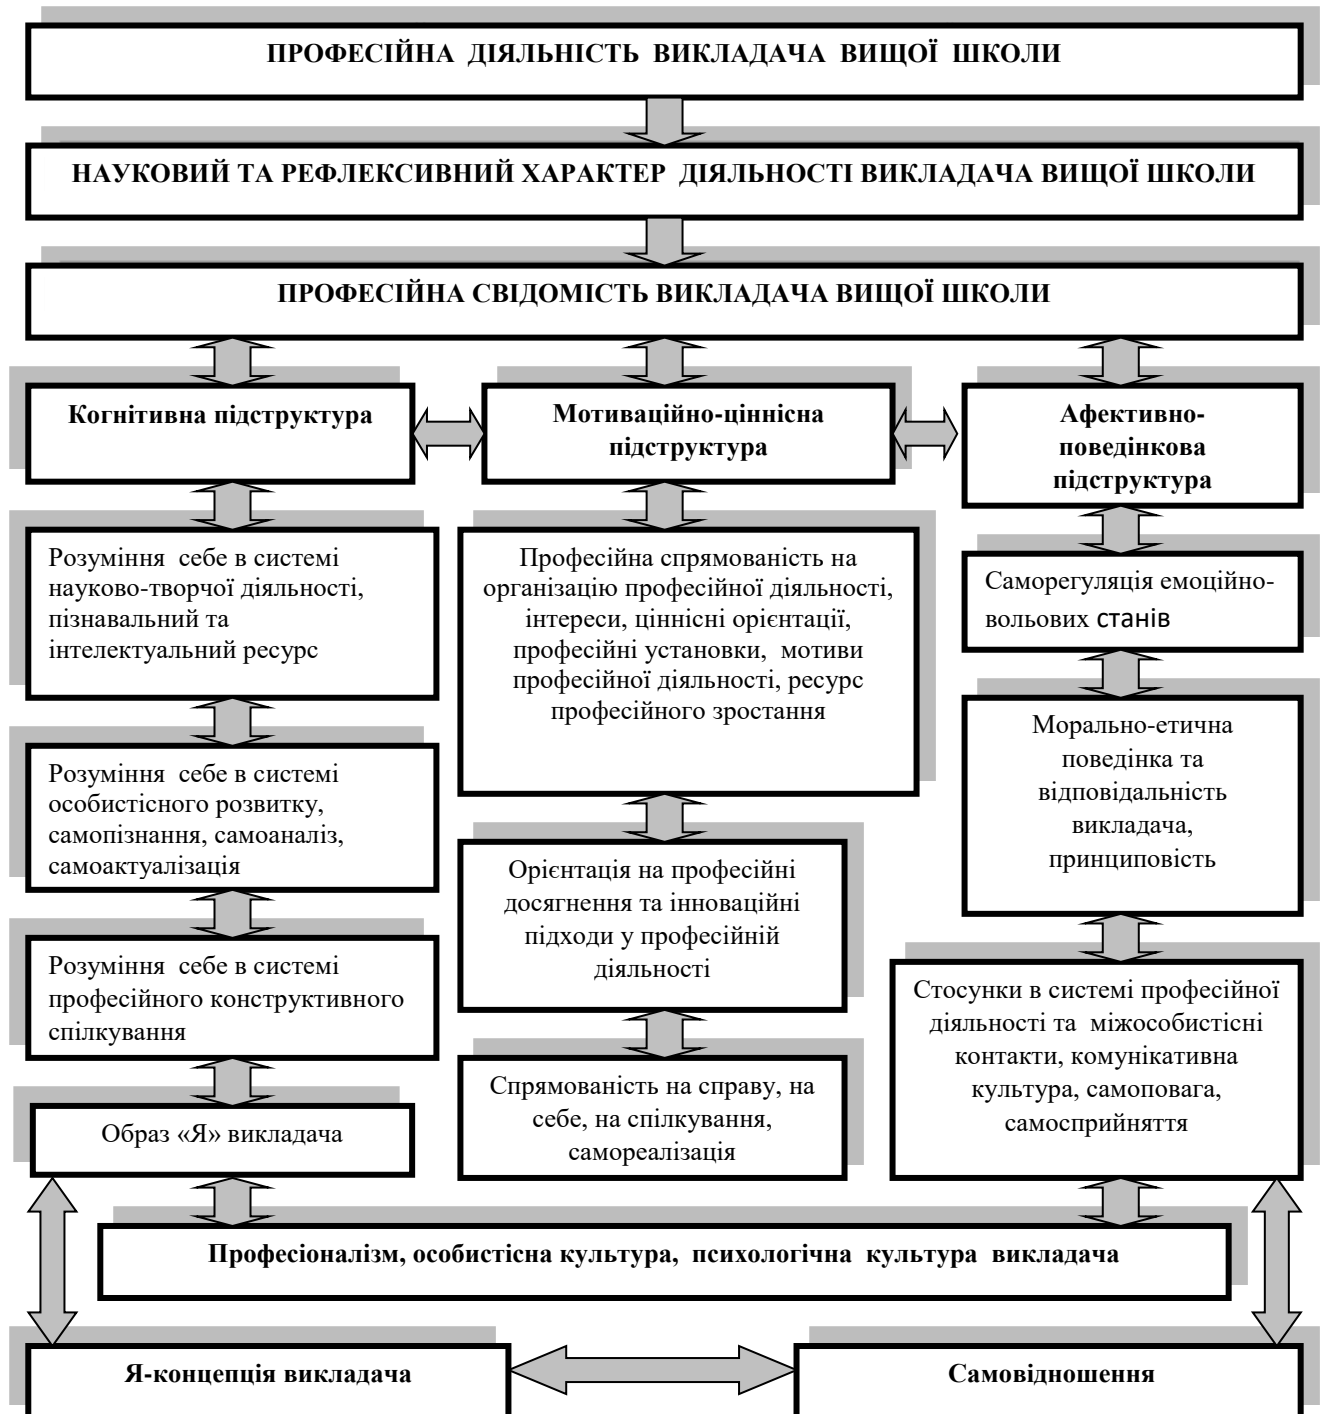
ПРОФЕСІЙНА ДІЯЛЬНІСТЬ ВИКЛАДАЧА ВИЩОЇ ШКОЛИ

НАУКОВИЙ ТА РЕФЛЕКСИВНИЙ ХАРАКТЕР ДІЯЛЬНОСТІ ВИКЛАДАЧА ВИЩОЇ ШКОЛИ

ПРОФЕСІЙНА СВІДОМІСТЬ ВИКЛАДАЧА ВИЩОЇ ШКОЛИ

Когнітивна підструктура

Розуміння себе в системі науково-творчої діяльності, пізнавальний та інтелектуальний ресурс

Розуміння себе в системі особистісного розвитку, самопізнання, самоаналіз, самоактуалізація

Розуміння себе в системі професійного конструктивного спілкування

Образ «Я» викладача

Мотиваційно-ціннісна підструктура

Професійна спрямованість на організацію професійної діяльності, інтереси, ціннісні орієнтації, професійні установки, мотиви професійної діяльності, ресурс професійного зростання

Орієнтація на професійні досягнення та інноваційні підходи у професійній діяльності

Спрямованість на справу, на себе, на спілкування, самореалізація

Афективно-поведінкова підструктура

Саморегуляція емоційно-вольових станів

Морально-етична поведінка та відповідальність викладача, принциповість

Стосунки в системі професійної діяльності та міжособистісні контакти, комунікативна культура, самоповага, самосприйняття

Професіоналізм, особистісна культура, психологічна культура викладача

Я-концепція викладача

Самовідношення